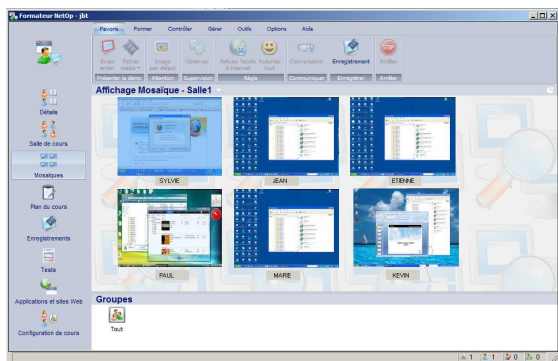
Formateur NetOp - jbt

Favoris | Former | Contrôler | Gérer | Outils | Options | Aide

Écran entier | Fichier média | Image par défaut | Observer | Refuser l'accès à Internet | Autoriser tout | Conversation | Enregistrement | Arrêter

Présenter la démo | Attention | Supervision | Règle | Communiquer | Enregistrer | Arrêter

Détails

Salle de cours

Mosaïques

Plan du cours

Enregistrements

Tests

Applications et sites Web

Configuration de cours

Affichage Mosaïque - Salle1

SYLVIE

JEAN

ETIENNE

PAUL

MARIE

KEVIN

Groupes

Tout

1 | 1 | 0 | 0 | 0